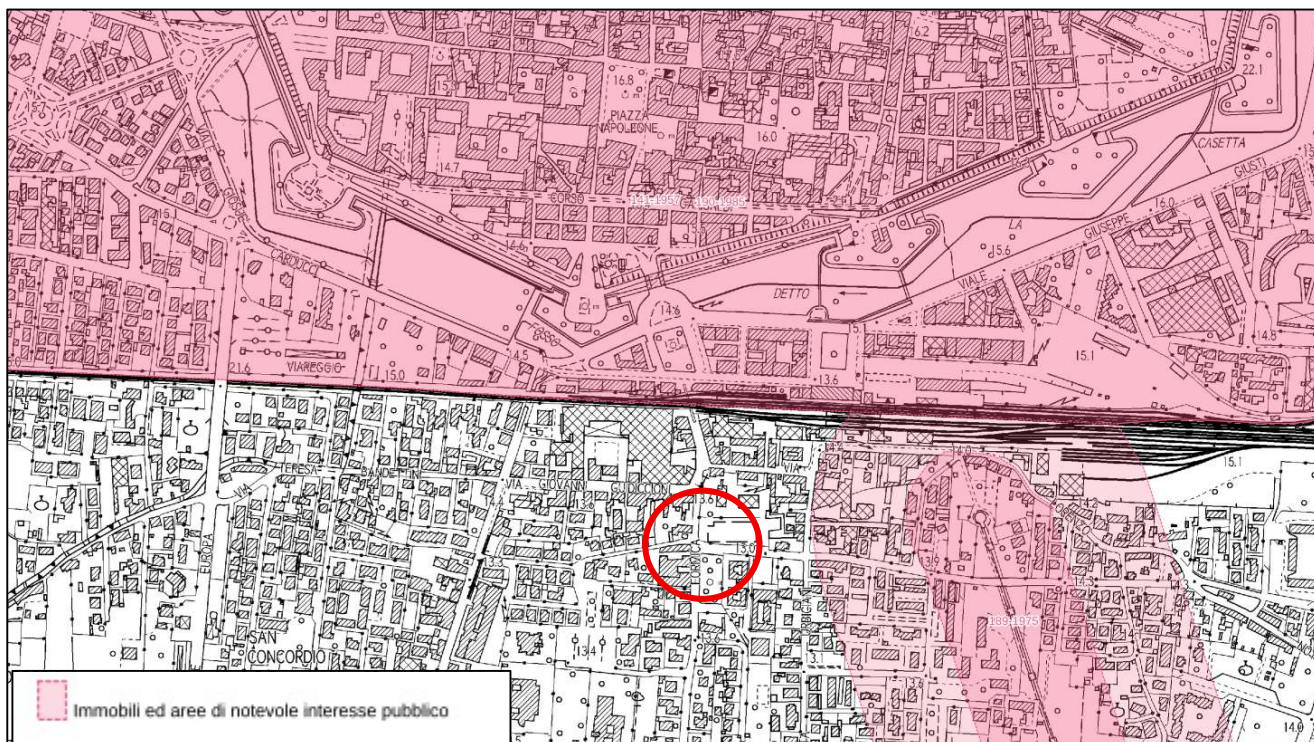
PIAZZA NAPOLEONE

16.8

16.0

15.1

14.7

CORSO

141-1957

190-1985

14.6

CARDUCCI

VIAREGGIO

21.6

15.0

14.5

14.6

15.1

DETTO

VIALE

LA

GIUSEPPE

GIUSTI

CASETTA

22.1

16.0

15.6

14.8

15.1

13.6

VIA TERESA BANDETTINI

VIA GIOVANNI GUIDICCIONI

VIA

EUROPA

13.6

13.0

13.4

13.6

SAN CONCORDIO

15.1

14.3

189-1975

14.9

Immobili ed aree di notevole interesse pubblico